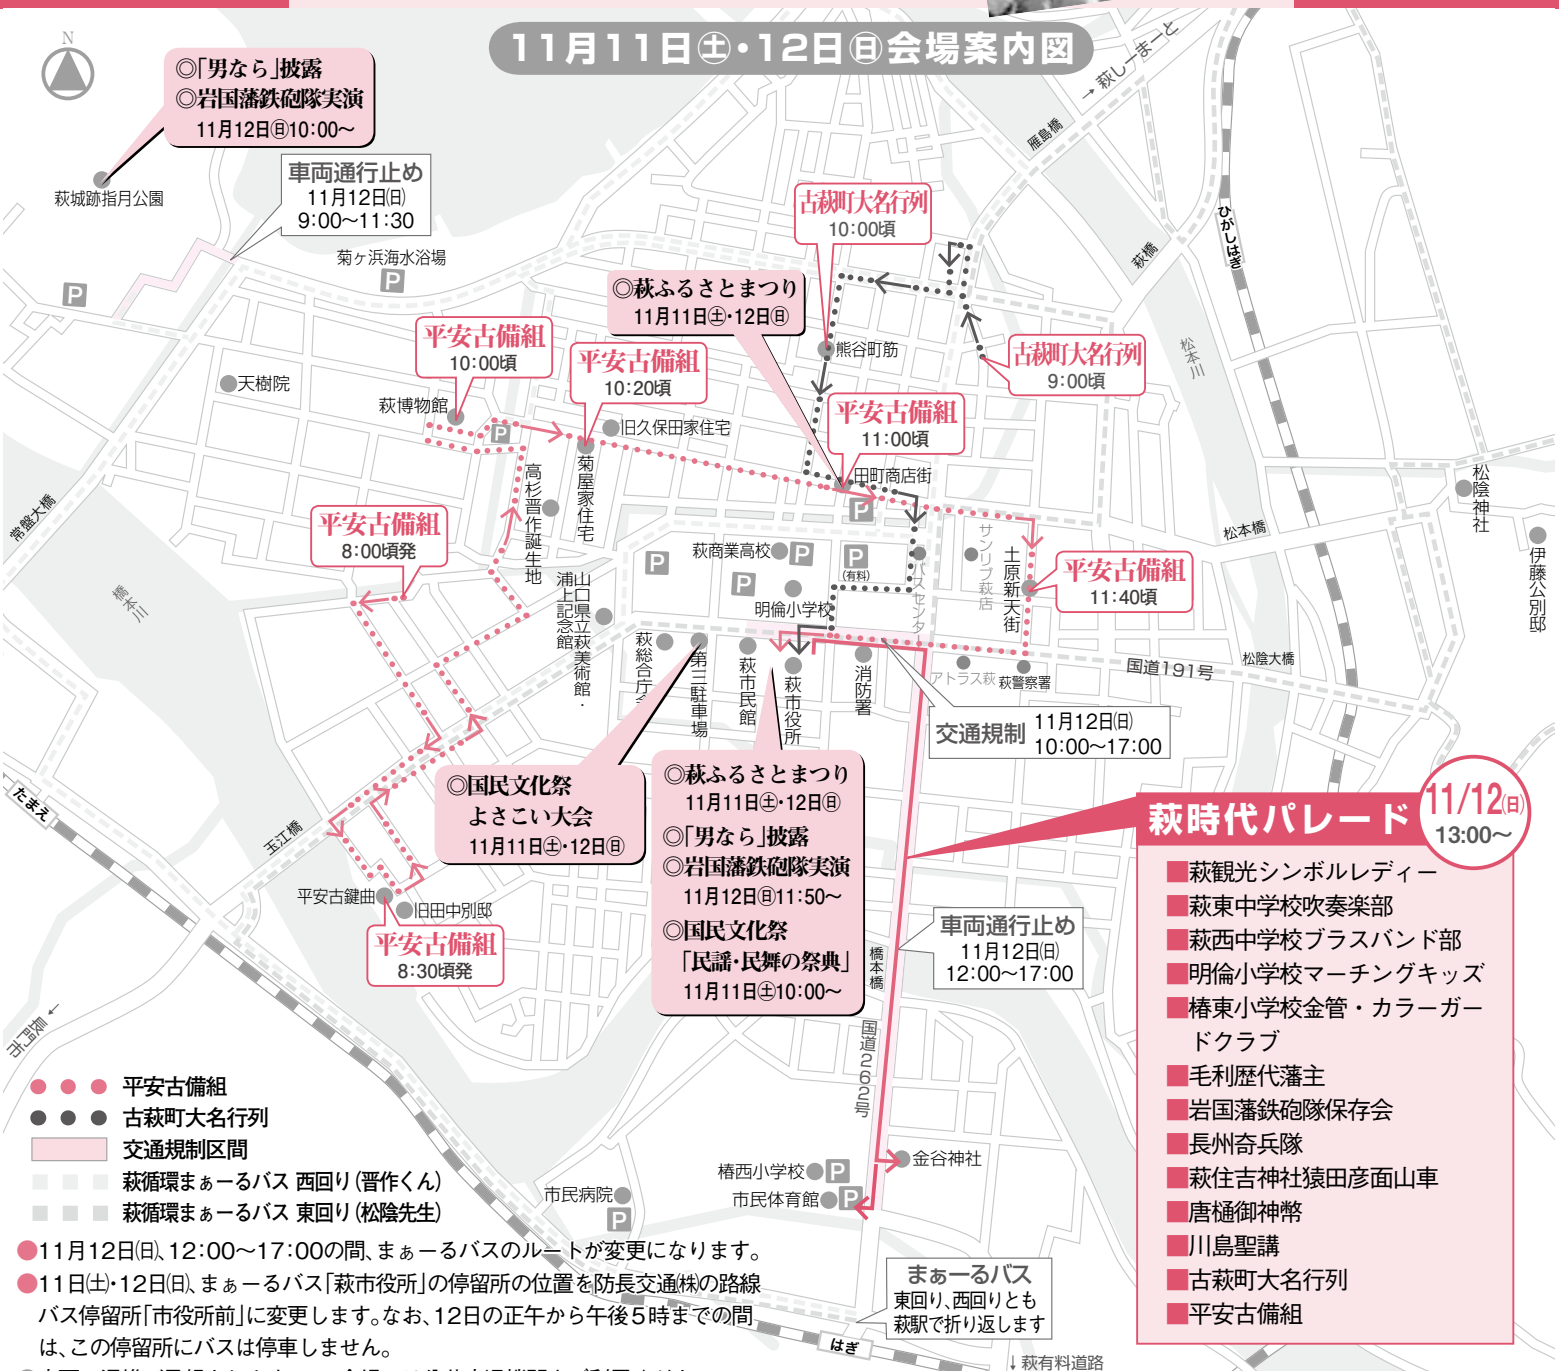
11月11日㊏・12日㊐会場案内図

N

◎「男なら」披露
◎岩国藩鉄砲隊実演
11月12日㊐10:00〜

萩城跡指月公園

車両通行止め
11月12日㊐
9:00〜11:30

菊ヶ浜海水浴場

→萩しーまーと

雁島橋

古萩町大名行列
10:00頃

◎萩ふるさとまつり
11月11日㊏・12日㊐

熊谷町筋

古萩町大名行列
9:00頃

萩橋

ひがしはぎ

松本川

平安古備組
10:00頃

平安古備組
10:20頃

天樹院

萩博物館

旧久保田家住宅

平安古備組
11:00頃

田町商店街

高杉晋作誕生地

菊屋家住宅

常盤大橋

平安古備組
8:00頃発

萩商業高校

(有料)

サンリブ萩店

土原新天街

平安古備組
11:40頃

松本橋

松陰神社

伊藤公別邸

橋本川

浦上記念館

山口県立萩美術館・

明倫小学校

バスセンター

萩総合庁舎

第三駐車場

萩市民館

萩市役所

消防署

アトラス萩

萩警察署

国道191号

松陰大橋

交通規制 11月12日㊐
10:00〜17:00

◎国民文化祭
よさこい大会
11月11日㊏・12日㊐

◎萩ふるさとまつり
11月11日㊏・12日㊐
◎「男なら」披露
◎岩国藩鉄砲隊実演
11月12日㊐11:50〜
◎国民文化祭
「民謡・民舞の祭典」
11月11日㊏10:00〜

萩時代パレード
11/12㊐
13:00〜

■萩観光シンボルレディー
■萩東中学校吹奏楽部
■萩西中学校ブラスバンド部
■明倫小学校マーチングキッズ
■椿東小学校金管・カラーガードクラブ
■毛利歴代藩主
■岩国藩鉄砲隊保存会
■長州奇兵隊
■萩住吉神社猿田彦面山車
■唐樋御神幣
■川島聖講
■古萩町大名行列
■平安古備組

たまえ

玉江橋

平安古鍵曲

旧田中別邸

平安古備組
8:30頃発

車両通行止め
11月12日㊐
12:00〜17:00

橋本橋

国道262号

金谷神社

椿西小学校

市民体育館

市民病院

←益田市

平安古備組
古萩町大名行列
交通規制区間
萩循環まぁーるバス 西回り(晋作くん)
萩循環まぁーるバス 東回り(松陰先生)

●11月12日㊐、12:00〜17:00の間、まぁーるバスのルートが変更になります。
●11日㊏・12日㊐、まぁーるバス「萩市役所」の停留所の位置を防長交通㈱の路線バス停留所「市役所前」に変更します。なお、12日の正午から午後5時までの間は、この停留所にバスは停車しません。

まぁーるバス
東回り、西回りとも
萩駅で折り返します

はぎ

↓萩有料道路